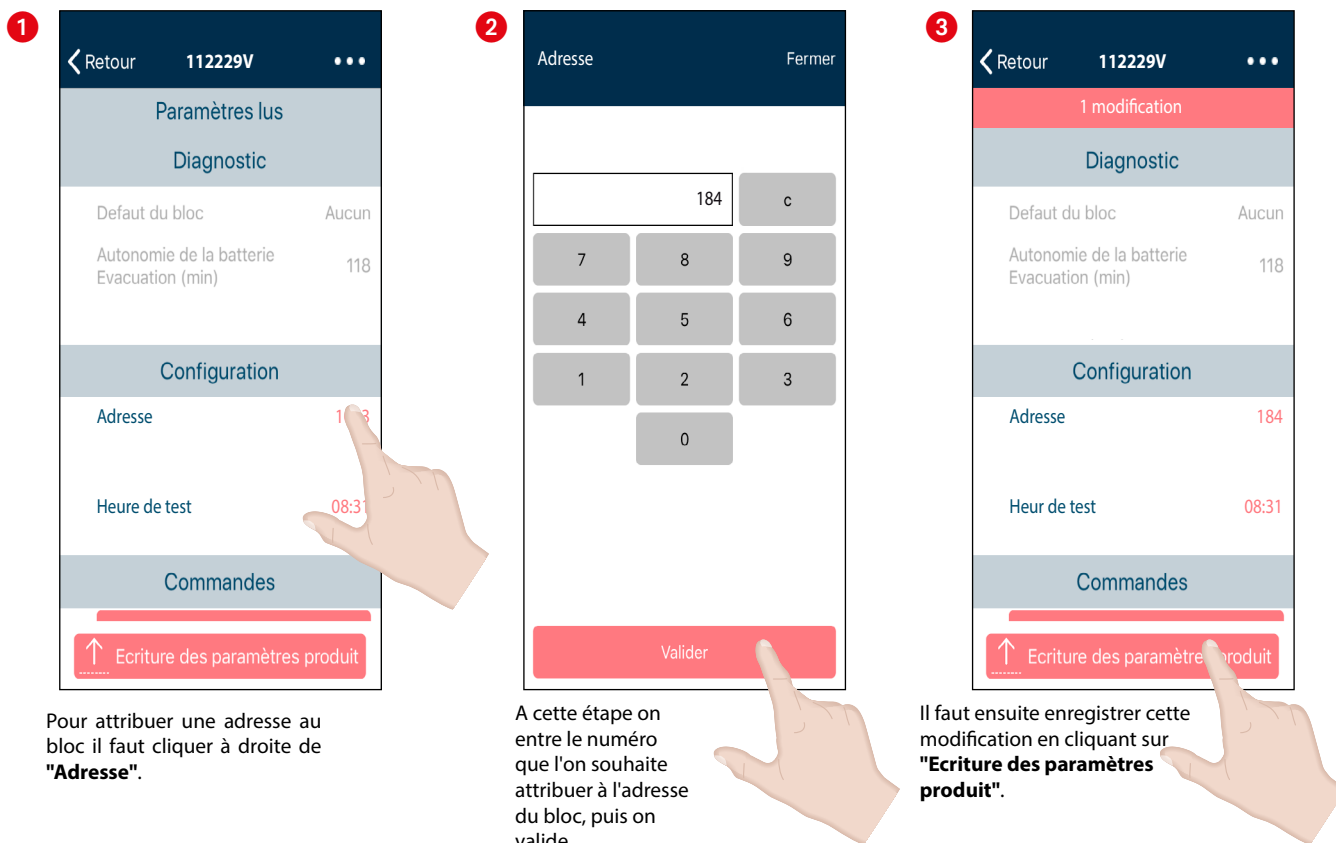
1

Retour 112229V •••

Paramètres lus

Diagnostic

Defaut du bloc Aucun

Autonomie de la batterie Evacuation (min) 118

Configuration

Adresse 1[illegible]3

Heure de test 08:3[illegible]

Commandes

Ecriture des paramètres produit

Pour attribuer une adresse au bloc il faut cliquer à droite de **"Adresse"**.

2

Adresse Fermer

184 c

7 8 9

4 5 6

1 2 3

0

Valider

A cette étape on entre le numéro que l'on souhaite attribuer à l'adresse du bloc, puis on valide.

3

Retour 112229V •••

1 modification

Diagnostic

Defaut du bloc Aucun

Autonomie de la batterie Evacuation (min) 118

Configuration

Adresse 184

Heur de test 08:31

Commandes

Ecriture des paramètre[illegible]roduit

Il faut ensuite enregistrer cette modification en cliquant sur **"Ecriture des paramètres produit"**.